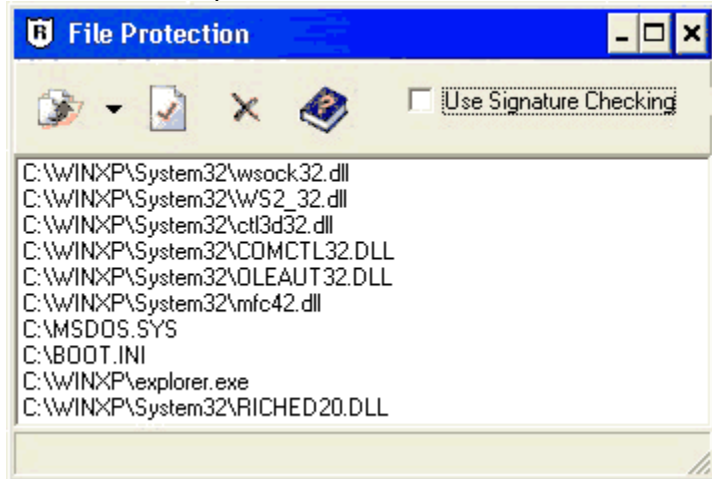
File Protection

Use Signature Checking

C:\WINXP\System32\wsock32.dll
C:\WINXP\System32\WS2_32.dll
C:\WINXP\System32\ctl3d32.dll
C:\WINXP\System32\COMCTL32.DLL
C:\WINXP\System32\OLEAUT32.DLL
C:\WINXP\System32\mfc42.dll
C:\MSDOS.SYS
C:\BOOT.INI
C:\WINXP\explorer.exe
C:\WINXP\System32\RICHED20.DLL